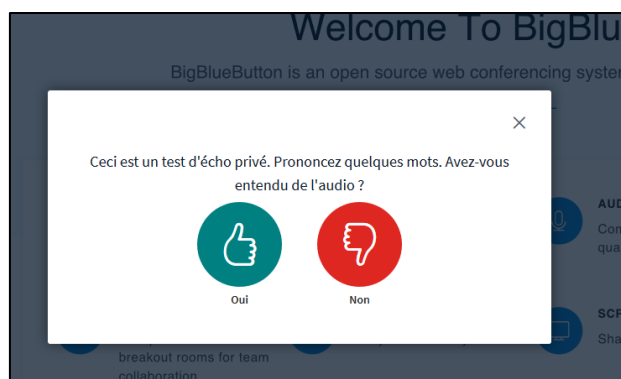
Welcome To BigBlu

BigBlueButton is an open source web conferencing syste

×

Ceci est un test d'écho privé. Prononcez quelques mots. Avez-vous entendu de l'audio ?

Oui

Non

AUD

Con

qua

SCF

Sha

breakout rooms for team

collaboration